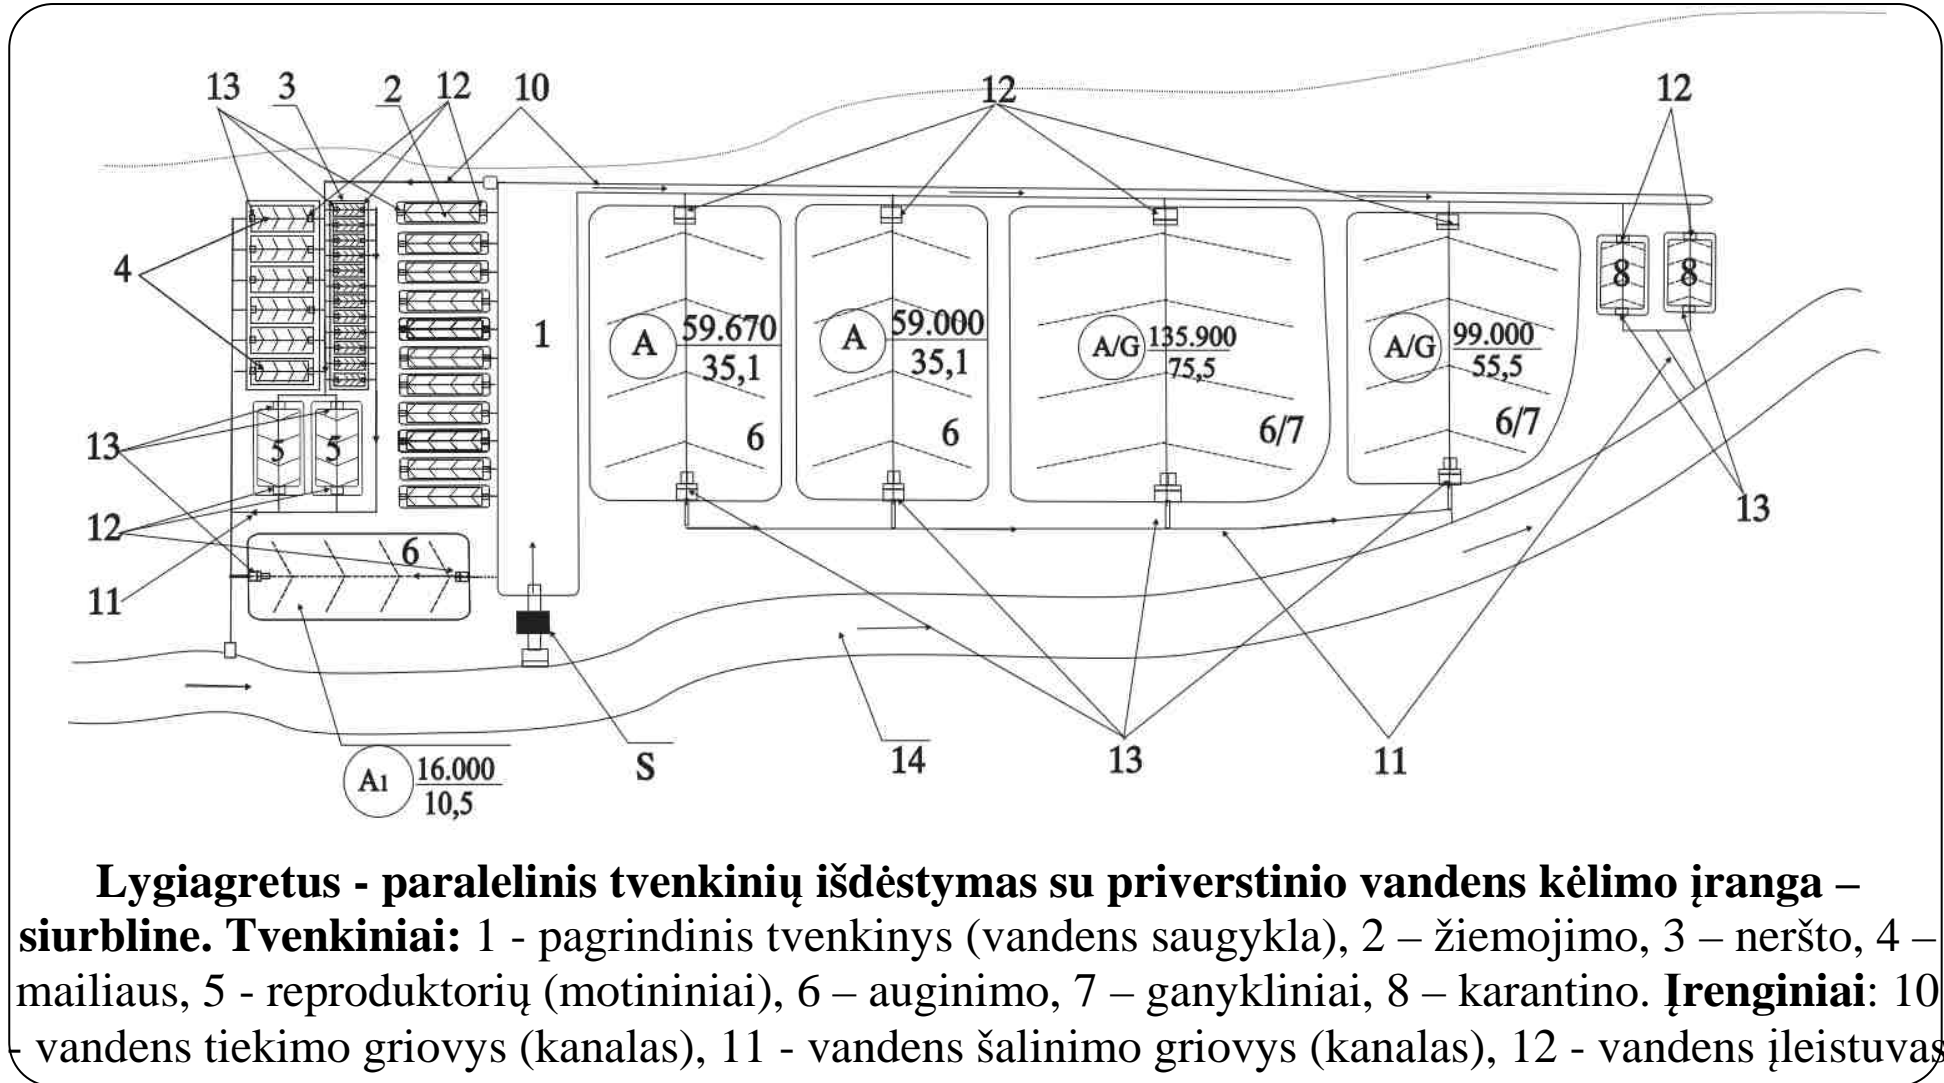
13 3 2 12 10 12 12

4

1

A $\frac{59.670}{35,1}$

A $\frac{59.000}{35,1}$

A/G $\frac{135.900}{75,5}$

A/G $\frac{99.000}{55,5}$

8 8

6 6 6/7 6/7

13

5 5

12

6

11

13

A1 $\frac{16.000}{10,5}$

S 14 13 11

**Lygiagretus - paralelinis tvenkinių išdėstymas su priverstinio vandens kėlimo įranga – siurbline. Tvenkiniai:** 1 - pagrindinis tvenkinys (vandens saugykla), 2 – žiemojimo, 3 – neršto, 4 – mailiaus, 5 - reproduktorių (motininiai), 6 – auginimo, 7 – ganykliniai, 8 – karantino. **Įrenginiai**: 10 - vandens tiekimo griovys (kanalas), 11 - vandens šalinimo griovys (kanalas), 12 - vandens įleistuvas